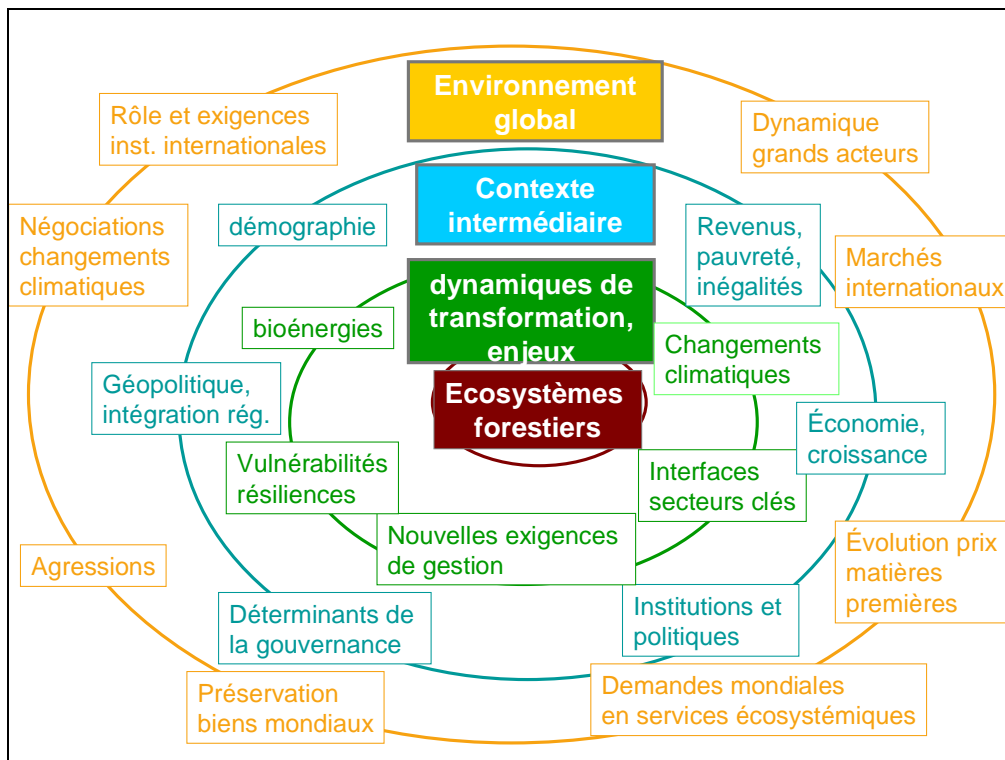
Environnement global

Rôle et exigences inst. internationales

Dynamique grands acteurs

Contexte intermédiaire

Négociations changements climatiques

démographie

Revenus, pauvreté, inégalités

Marchés internationaux

dynamiques de transformation, enjeux

bioénergies

Changements climatiques

Géopolitique, intégration rég.

Ecosystèmes forestiers

Économie, croissance

Vulnérabilités résiliences

Interfaces secteurs clés

Nouvelles exigences de gestion

Évolution prix matières premières

Agressions

Déterminants de la gouvernance

Institutions et politiques

Préservation biens mondiaux

Demandes mondiales en services écosystémiques